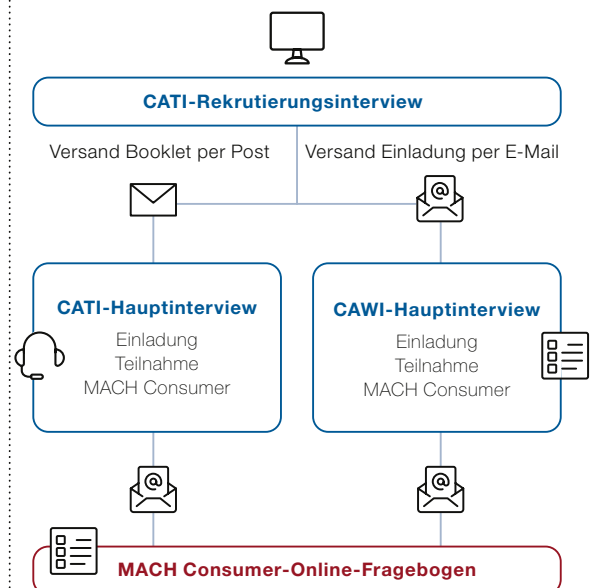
CATI-Rekrutierungsinterview

Versand Booklet per Post

Versand Einladung per E-Mail

CATI-Hauptinterview

Einladung
Teilnahme
MACH Consumer

CAWI-Hauptinterview

Einladung
Teilnahme
MACH Consumer

MACH Consumer-Online-Fragebogen